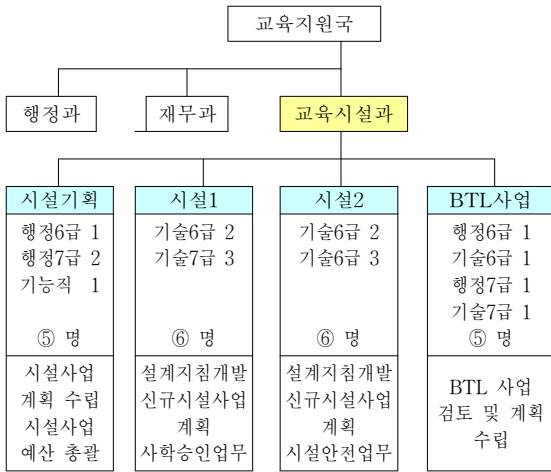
교육지원국

행정과

재무과

교육시설과

시설기획
행정6급 1
행정7급 2
기능직 1
⑤ 명
시설사업 계획 수립
시설사업 예산 총괄

시설1
기술6급 2
기술7급 3
⑥ 명
설계지침개발
신규시설사업 계획
사학승인업무

시설2
기술6급 2
기술6급 3
⑥ 명
설계지침개발
신규시설사업 계획
시설안전업무

BTL사업
행정6급 1
기술6급 1
행정7급 1
기술7급 1
⑤ 명
BTL 사업 검토 및 계획 수립